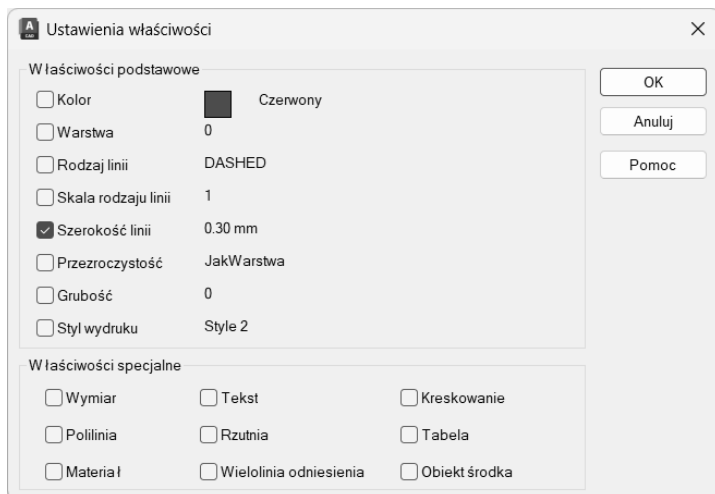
Ustawienia właściwości

Właściwości podstawowe

| | |
|---|---|
| Kolor | Czerwony |
| Warstwa | 0 |
| Rodzaj linii | DASHED |
| Skala rodzaju linii | 1 |
| Szerokość linii | 0.30 mm |
| Przezroczystość | JakWarstwa |
| Grubość | 0 |
| Styl wydruku | Style 2 |

OK
Anuluj
Pomoc

Właściwości specjalne

| | | |
|---|---|---|
| Wymiar | Tekst | Kreskowanie |
| Polilinia | Rzutnia | Tabela |
| Materiał | Wielolinia odniesienia | Obiekt środka |